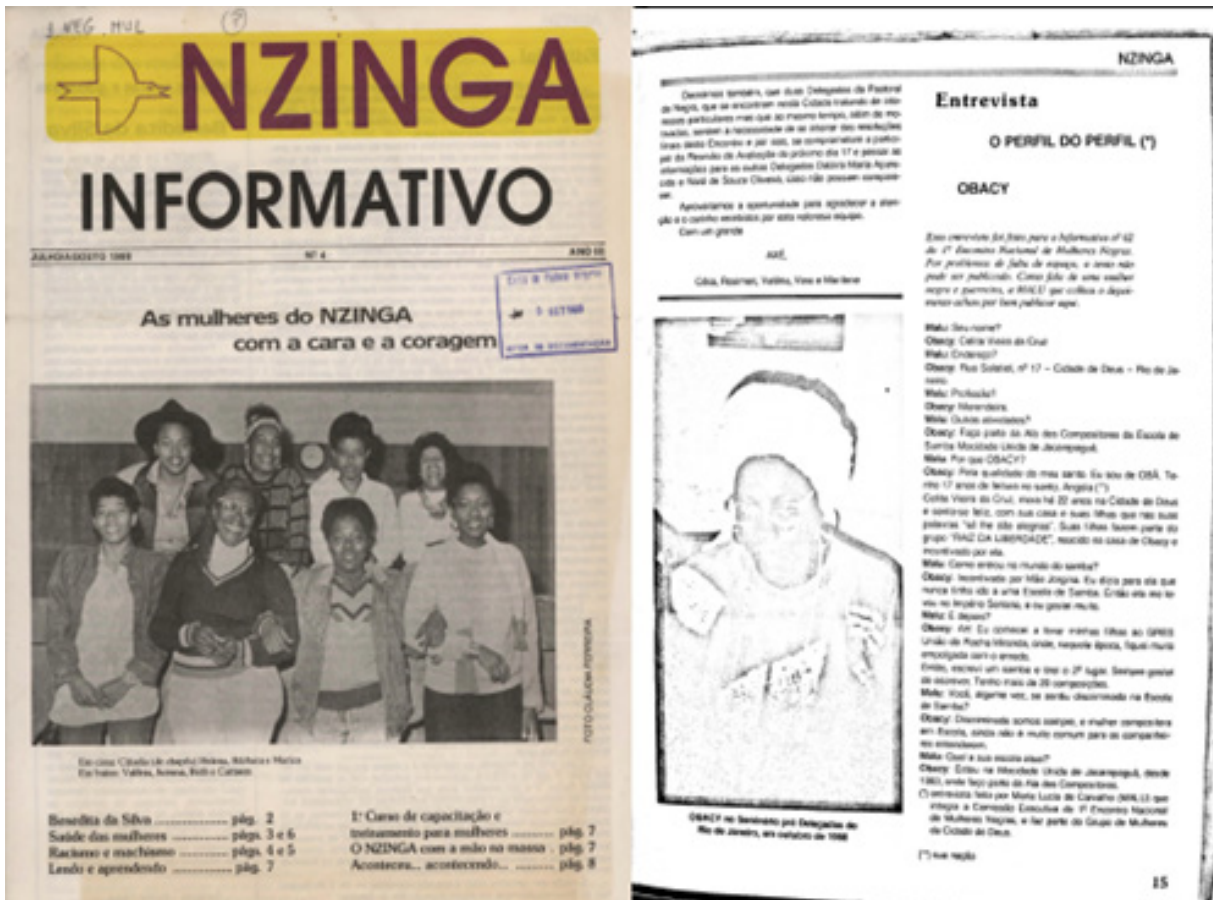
I. NEG. MUL (7)

NZINGA

INFORMATIVO

JULHO/AGOSTO 1989 Nº 4 ANO 03

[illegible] 5 OUT 1989 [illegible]

As mulheres do NZINGA com a cara e a coragem

FOTO CLÁUDIA FERREIRA

Em cima: Cláudia (de chapéu) Helena, Bárbara e Marisa
Embaixo: Valéria, Benedita, Beth e Carmen

Benedita da Silva .................. pág. 2
Saúde das mulheres .............. págs. 3 e 6
Racismo e machismo ............ págs. 4 e 5
Lendo e aprendendo .............. pág. 7

1º Curso de capacitação e treinamento para mulheres .......... pág. 7
O NZINGA com a mão na massa . pág. 7
Acontecen... acontecendo.......... pág. 8

NZINGA

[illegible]

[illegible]

Axé,

Cilia, Rosimeri, Valéria, Vera e Marilene

OBACY no Seminário pró Delegadas do Rio de Janeiro, em outubro de 1988

Entrevista

O PERFIL DO PERFIL (*)

OBACY

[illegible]

Malu: Seu nome?
Obacy: Celina Vieira da Cruz
Malu: Endereço?
Obacy: Rua Soleisel, nº 17 – Cidade de Deus – Rio de Janeiro.
Malu: Profissão?
Obacy: Merendeira.
Malu: Outras atividades?
Obacy: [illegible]
Malu: Por que OBACY?
Obacy: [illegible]
Malu: Como entrou no mundo do samba?
Obacy: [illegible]
Malu: E depois?
Obacy: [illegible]
Malu: Você, alguma vez, se sentiu discriminada na Escola de Samba?
Obacy: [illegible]
Malu: Qual a sua escola atual?
Obacy: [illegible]
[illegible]

(*) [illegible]

15